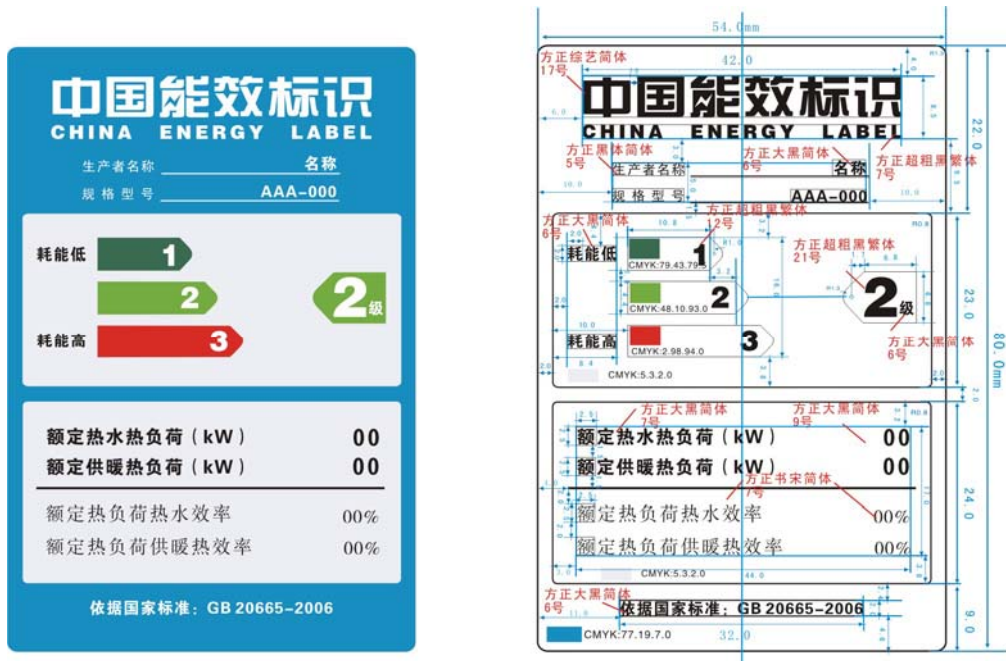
中国能效标识
CHINA ENERGY LABEL
生产者名称 名称
规格型号 AAA-000
耗能低 1
2
耗能高 3
2级
额定热水热负荷（kW） 00
额定供暖热负荷（kW） 00
额定热负荷热水效率 00%
额定热负荷供暖热效率 00%
依据国家标准：GB 20665-2006

54.0mm
42.0
方正综艺简体 17号
中国能效标识
CHINA ENERGY LABEL
22.0
方正黑体简体 5号
方正大黑简体 6号
方正超粗黑繁体 7号
生产者名称 名称
规格型号 AAA-000
方正大黑简体 6号
方正超粗黑繁体 12号
方正超粗黑繁体 21号
耗能低 1
CMYK:79.43.79.0
2
CMYK:48.10.93.0
2级
耗能高 3
CMYK:2.98.94.0
方正大黑简体 6号
CMYK:5.3.2.0
23.0
80.0mm
方正大黑简体 7号
方正大黑简体 9号
额定热水热负荷（kW） 00
额定供暖热负荷（kW） 00
方正书宋简体 7号
额定热负荷热水效率 00%
额定热负荷供暖热效率 00%
24.0
CMYK:5.3.2.0
44.0
方正大黑简体 6号
依据国家标准：GB 20665-2006
9.0
CMYK:77.19.7.0
32.0